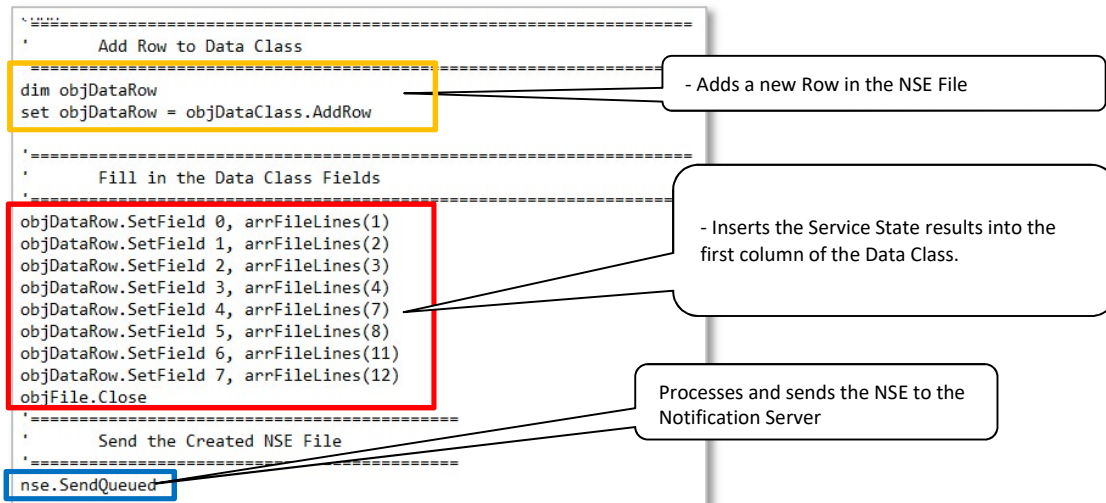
'==================================================================
'       Add Row to Data Class
'==================================================================
dim objDataRow
set objDataRow = objDataClass.AddRow

- Adds a new Row in the NSE File

'==================================================================
'       Fill in the Data Class Fields
'==================================================================
objDataRow.SetField 0, arrFileLines(1)
objDataRow.SetField 1, arrFileLines(2)
objDataRow.SetField 2, arrFileLines(3)
objDataRow.SetField 3, arrFileLines(4)
objDataRow.SetField 4, arrFileLines(7)
objDataRow.SetField 5, arrFileLines(8)
objDataRow.SetField 6, arrFileLines(11)
objDataRow.SetField 7, arrFileLines(12)
objFile.Close

- Inserts the Service State results into the first column of the Data Class.

'==========================================
'       Send the Created NSE File
'==========================================
nse.SendQueued

Processes and sends the NSE to the Notification Server